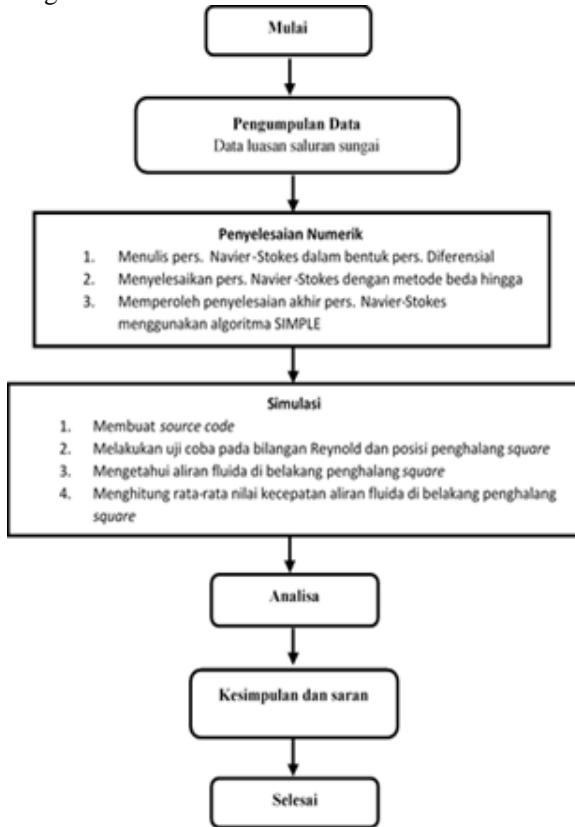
Mulai

Pengumpulan Data
Data luasan saluran sungai

Penyelesaian Numerik
1. Menulis pers. Navier-Stokes dalam bentuk pers. Diferensial
2. Menyelesaikan pers. Navier-Stokes dengan metode beda hingga
3. Memperoleh penyelesaian akhir pers. Navier-Stokes menggunakan algoritma SIMPLE

Simulasi
1. Membuat source code
2. Melakukan uji coba pada bilangan Reynold dan posisi penghalang square
3. Mengetahui aliran fluida di belakang penghalang square
4. Menghitung rata-rata nilai kecepatan aliran fluida di belakang penghalang square

Analisa

Kesimpulan dan saran

Selesai